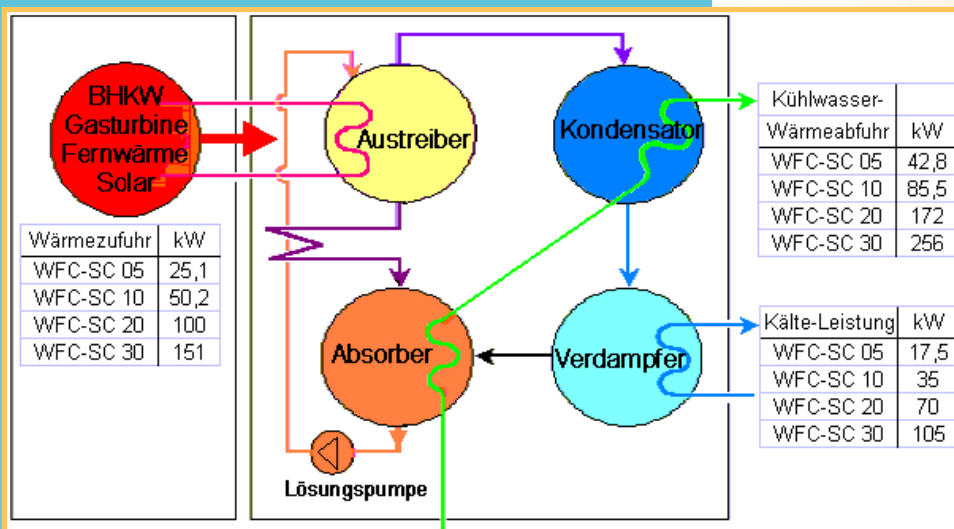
BHKW
Gasturbine
Fernwärme
Solar

| Wärmezufuhr | kW |
|---|---|
| WFC-SC 05 | 25,1 |
| WFC-SC 10 | 50,2 |
| WFC-SC 20 | 100 |
| WFC-SC 30 | 151 |

Austreiber

Kondensator

Absorber

Verdampfer

Lösungspumpe

| Kühlwasser- | |
|---|---|
| Wärmeabfuhr | kW |
| WFC-SC 05 | 42,8 |
| WFC-SC 10 | 85,5 |
| WFC-SC 20 | 172 |
| WFC-SC 30 | 256 |

| Kälte-Leistung | kW |
|---|---|
| WFC-SC 05 | 17,5 |
| WFC-SC 10 | 35 |
| WFC-SC 20 | 70 |
| WFC-SC 30 | 105 |